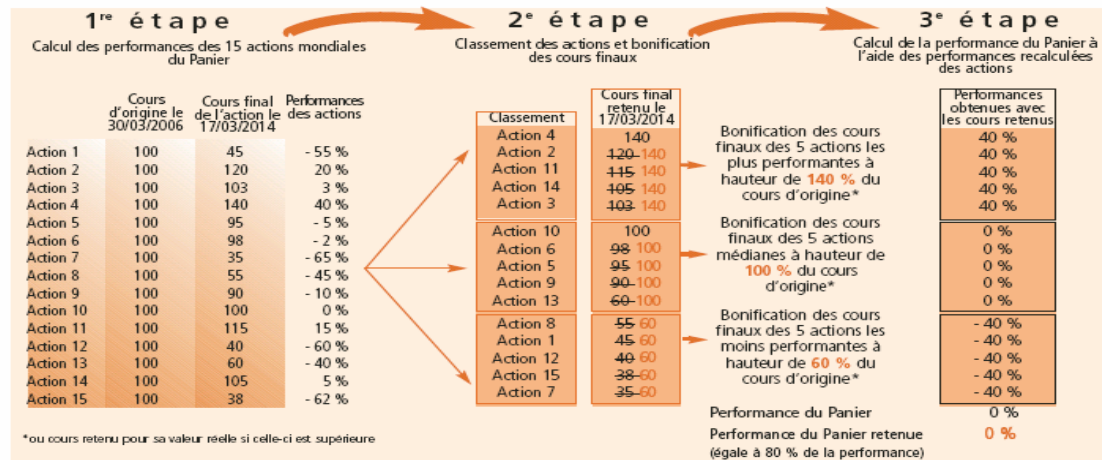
1$^{re}$ étape

Calcul des performances des 15 actions mondiales du Panier

| | Cours d'origine le 30/03/2006 | Cours final de l'action le 17/03/2014 | Performances des actions |
|---|---|---|---|
| Action 1 | 100 | 45 | - 55 % |
| Action 2 | 100 | 120 | 20 % |
| Action 3 | 100 | 103 | 3 % |
| Action 4 | 100 | 140 | 40 % |
| Action 5 | 100 | 95 | - 5 % |
| Action 6 | 100 | 98 | - 2 % |
| Action 7 | 100 | 35 | - 65 % |
| Action 8 | 100 | 55 | - 45 % |
| Action 9 | 100 | 90 | - 10 % |
| Action 10 | 100 | 100 | 0 % |
| Action 11 | 100 | 115 | 15 % |
| Action 12 | 100 | 40 | - 60 % |
| Action 13 | 100 | 60 | - 40 % |
| Action 14 | 100 | 105 | 5 % |
| Action 15 | 100 | 38 | - 62 % |

*ou cours retenu pour sa valeur réelle si celle-ci est supérieure

2$^{e}$ étape

Classement des actions et bonification des cours finaux

| Classement | Cours final retenu le 17/03/2014 |
|---|---|
| Action 4 | 140 |
| Action 2 | 120 140 |
| Action 11 | 115 140 |
| Action 14 | 105 140 |
| Action 3 | 103 140 |
| Action 10 | 100 |
| Action 6 | 98 100 |
| Action 5 | 95 100 |
| Action 9 | 90 100 |
| Action 13 | 60 100 |
| Action 8 | 55 60 |
| Action 1 | 45 60 |
| Action 12 | 40 60 |
| Action 15 | 38 60 |
| Action 7 | 35 60 |

Bonification des cours finaux des 5 actions les plus performantes à hauteur de 140 % du cours d'origine*

Bonification des cours finaux des 5 actions médianes à hauteur de 100 % du cours d'origine*

Bonification des cours finaux des 5 actions les moins performantes à hauteur de 60 % du cours d'origine*

3$^{e}$ étape

Calcul de la performance du Panier à l'aide des performances recalculées des actions

| Performances obtenues avec les cours retenus |
|---|
| 40 % |
| 40 % |
| 40 % |
| 40 % |
| 40 % |
| 0 % |
| 0 % |
| 0 % |
| 0 % |
| 0 % |
| - 40 % |
| - 40 % |
| - 40 % |
| - 40 % |
| - 40 % |

Performance du Panier 0 %

Performance du Panier retenue 0 %
(égale à 80 % de la performance)